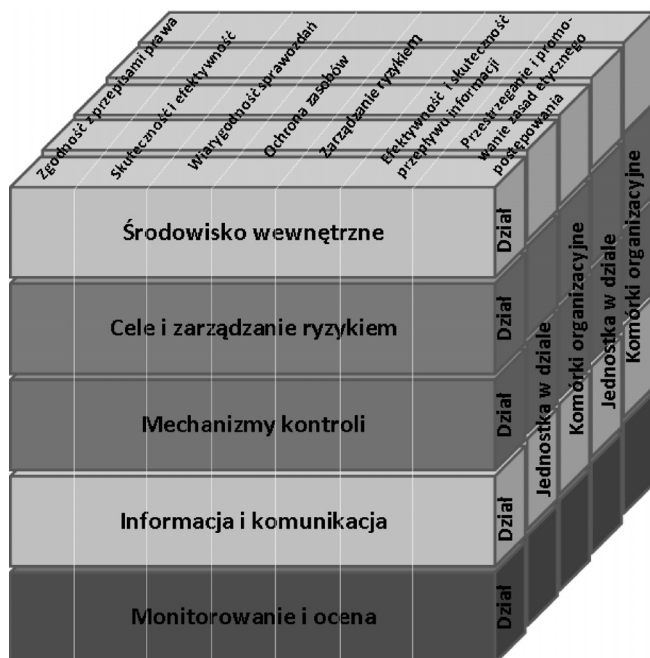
Zgodność z przepisami prawa
Skuteczność i efektywność
Wiarygodność sprawozdań
Ochrona zasobów
Zarządzanie ryzykiem
Efektywność i skuteczność przepływu informacji
Przestrzeganie i promowanie zasad etycznego postępowania

Środowisko wewnętrzne
Cele i zarządzanie ryzykiem
Mechanizmy kontroli
Informacja i komunikacja
Monitorowanie i ocena

Dział
Dział
Dział
Dział
Dział

Jednostka w dziale
Komórki organizacyjne
Jednostka w dziale
Komórki organizacyjne